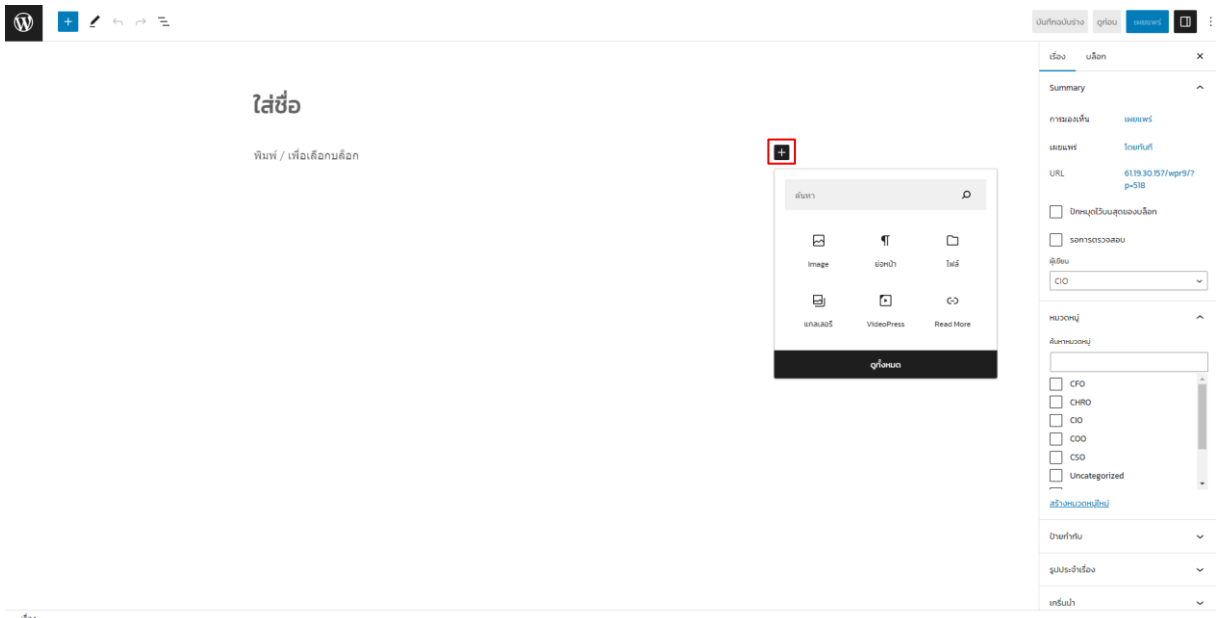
บันทึกฉบับร่าง ดูก่อน เผยแพร่

ใส่ชื่อ

พิมพ์ / เพื่อเลือกบล็อก

ค้นหา

Image
ย่อหน้า
ไฟล์
แกลเลอรี
VideoPress
Read More

ดูทั้งหมด

เรื่อง บล็อก

Summary

การมองเห็น เผยแพร่
เผยแพร่ โดยทันที
URL 61.19.30.157/wpr9/?p=518

ปักหมุดไว้บนสุดของบล็อก
รอการตรวจสอบ

ผู้เขียน
CIO

หมวดหมู่
ค้นหาหมวดหมู่
CFO
CHRO
CIO
COO
CSO
Uncategorized
สร้างหมวดหมู่ใหม่

ป้ายกำกับ
รูปประจำเรื่อง
เกริ่นนำ